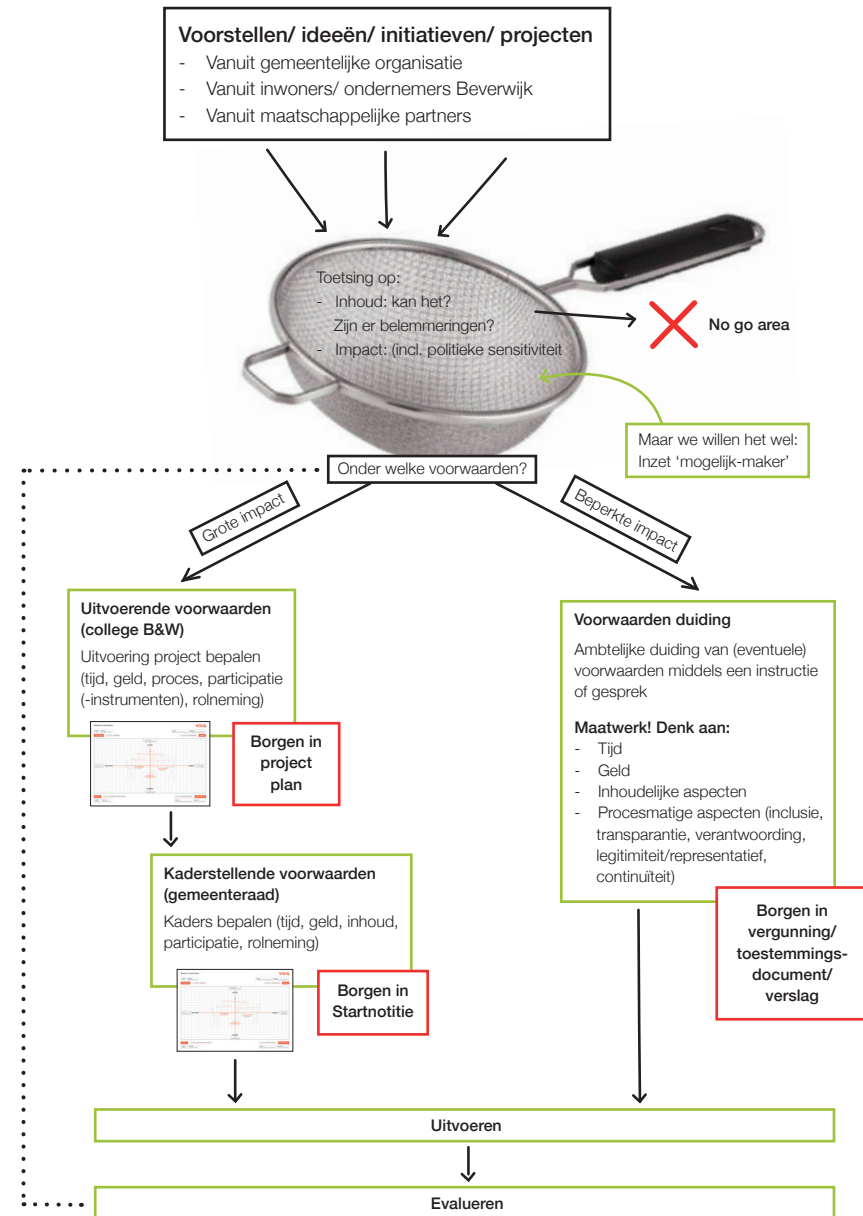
**Voorstellen/ ideeën/ initiatieven/ projecten**
- Vanuit gemeentelijke organisatie
- Vanuit inwoners/ ondernemers Beverwijk
- Vanuit maatschappelijke partners

Toetsing op:
- Inhoud: kan het? Zijn er belemmeringen?
- Impact: (incl. politieke sensitiviteit

No go area

Maar we willen het wel: Inzet 'mogelijk-maker'

Onder welke voorwaarden?

Grote impact

Beperkte impact

**Uitvoerende voorwaarden (college B&W)**
Uitvoering project bepalen (tijd, geld, proces, participatie (-instrumenten), rolneming)

Borgen in project plan

**Kaderstellende voorwaarden (gemeenteraad)**
Kaders bepalen (tijd, geld, inhoud, participatie, rolneming)

Borgen in Startnotitie

**Voorwaarden duiding**
Ambtelijke duiding van (eventuele) voorwaarden middels een instructie of gesprek

**Maatwerk! Denk aan:**
- Tijd
- Geld
- Inhoudelijke aspecten
- Procesmatige aspecten (inclusie, transparantie, verantwoording, legitimiteit/representatief, continuïteit)

Borgen in vergunning/ toestemmingsdocument/ verslag

Uitvoeren

Evalueren